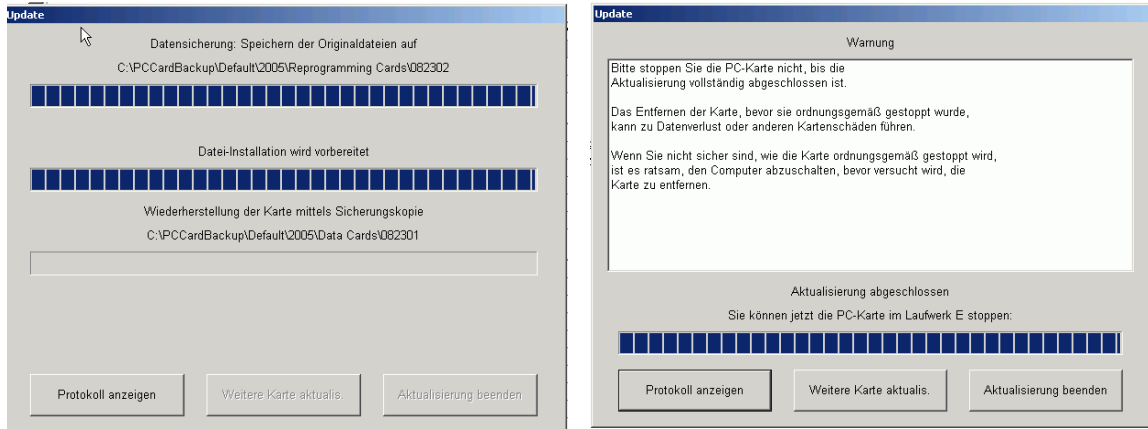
Update

Datensicherung: Speichern der Originaldateien auf

C:\PCCardBackup\Default\2005\Reprogramming Cards\082302

Datei-Installation wird vorbereitet

Wiederherstellung der Karte mittels Sicherungskopie

C:\PCCardBackup\Default\2005\Data Cards\082301

Protokoll anzeigen

Weitere Karte aktualis.

Aktualisierung beenden

Update

Warnung

Bitte stoppen Sie die PC-Karte nicht, bis die Aktualisierung vollständig abgeschlossen ist.

Das Entfernen der Karte, bevor sie ordnungsgemäß gestoppt wurde, kann zu Datenverlust oder anderen Kartenschäden führen.

Wenn Sie nicht sicher sind, wie die Karte ordnungsgemäß gestoppt wird, ist es ratsam, den Computer abzuschalten, bevor versucht wird, die Karte zu entfernen.

Aktualisierung abgeschlossen

Sie können jetzt die PC-Karte im Laufwerk E stoppen:

Protokoll anzeigen

Weitere Karte aktualis.

Aktualisierung beenden